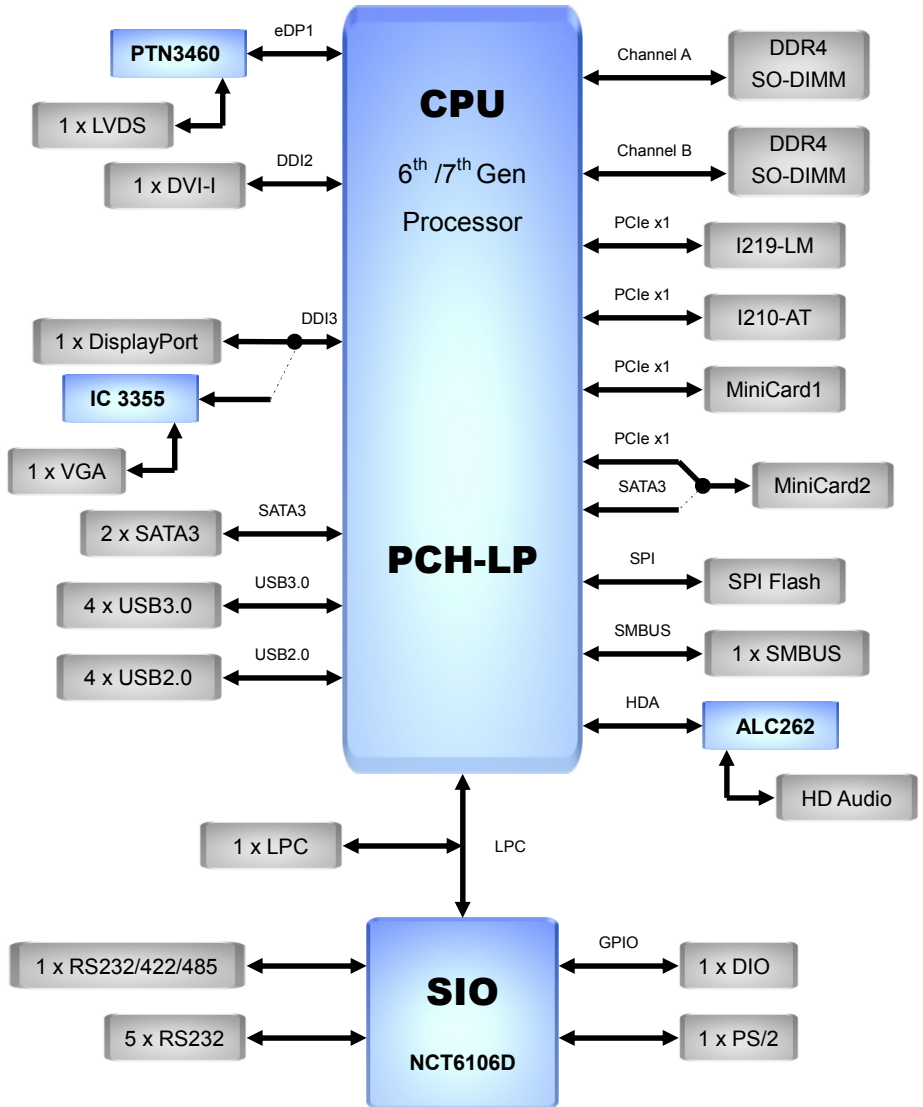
PTN3460

eDP1

1 x LVDS

DDI2

1 x DVI-I

DDI3

1 x DisplayPort

IC 3355

1 x VGA

SATA3

2 x SATA3

USB3.0

4 x USB3.0

USB2.0

4 x USB2.0

CPU

$6^{th}$ /$7^{th}$ Gen Processor

PCH-LP

Channel A

DDR4 SO-DIMM

Channel B

DDR4 SO-DIMM

PCIe x1

I219-LM

PCIe x1

I210-AT

PCIe x1

MiniCard1

PCIe x1

SATA3

MiniCard2

SPI

SPI Flash

SMBUS

1 x SMBUS

HDA

ALC262

HD Audio

1 x LPC

LPC

1 x RS232/422/485

5 x RS232

SIO

NCT6106D

GPIO

1 x DIO

1 x PS/2